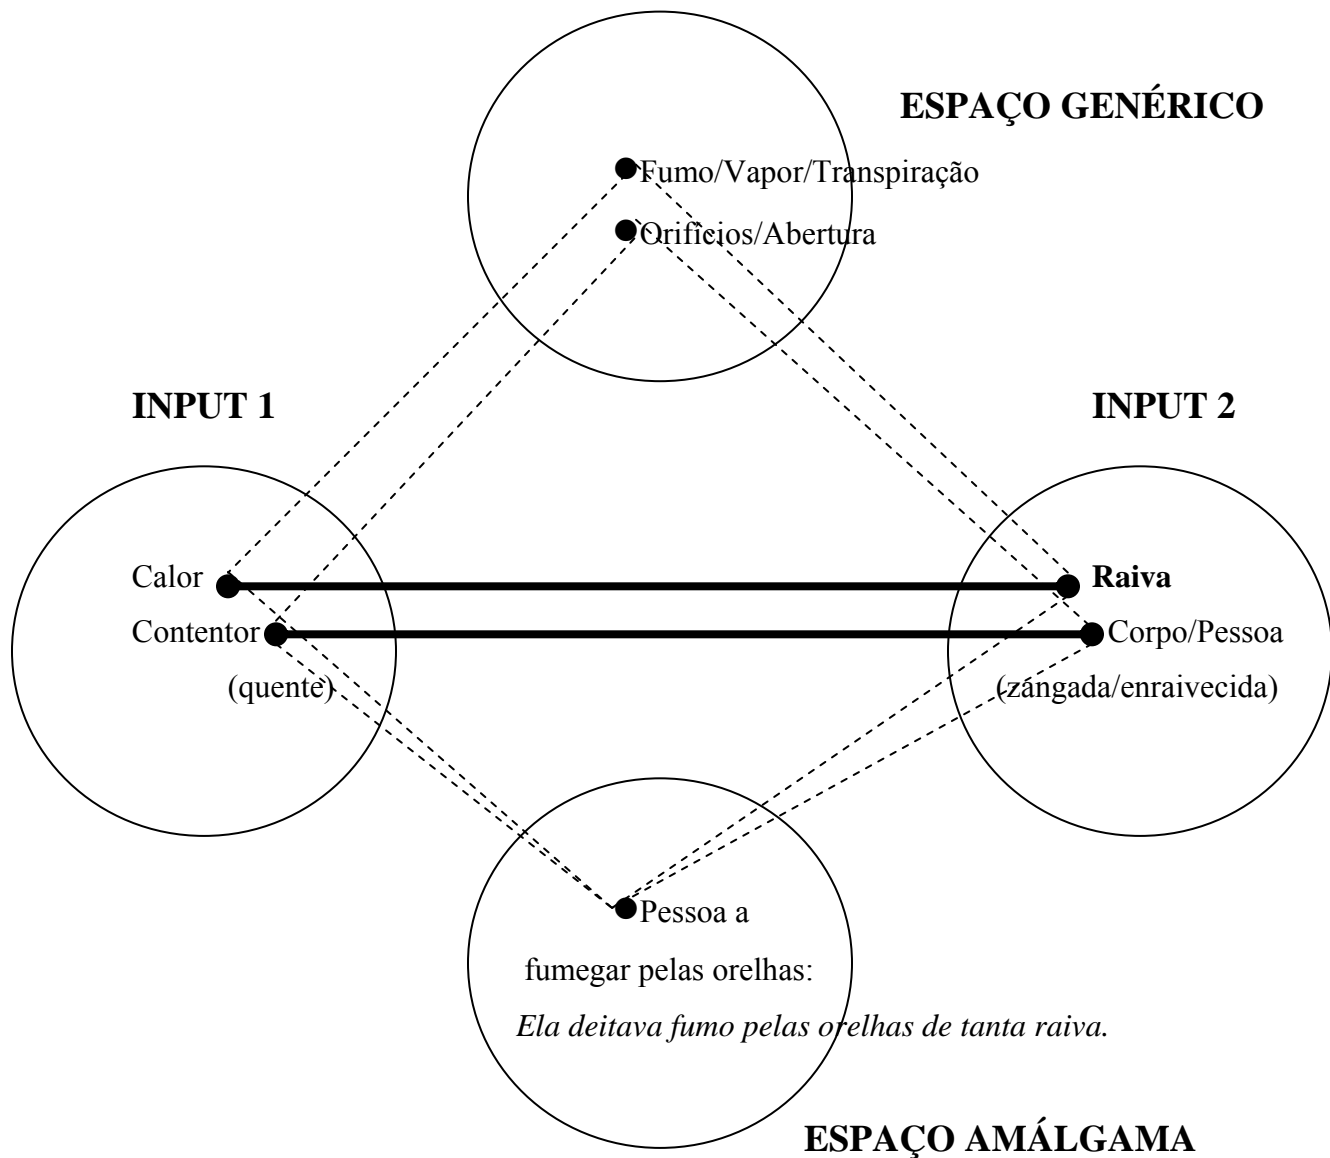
ESPAÇO GENÉRICO

Fumo/Vapor/Transpiração

Orifícios/Abertura

INPUT 1

INPUT 2

Calor

Contentor

(quente)

**Raiva**

Corpo/Pessoa

(zângada/enraivecida)

Pessoa a fumegar pelas orelhas:

*Ela deitava fumo pelas orelhas de tanta raiva.*

ESPAÇO AMÁLGAMA